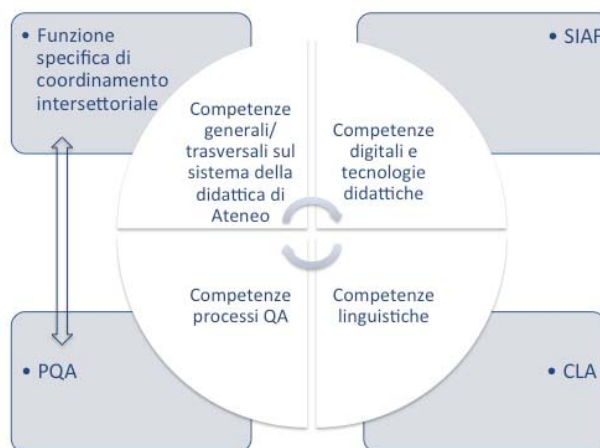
• Funzione specifica di coordinamento intersettoriale

• SIAF

Competenze generali/ trasversali sul sistema della didattica di Ateneo

Competenze digitali e tecnologie didattiche

Competenze processi QA

Competenze linguistiche

• PQA

• CLA